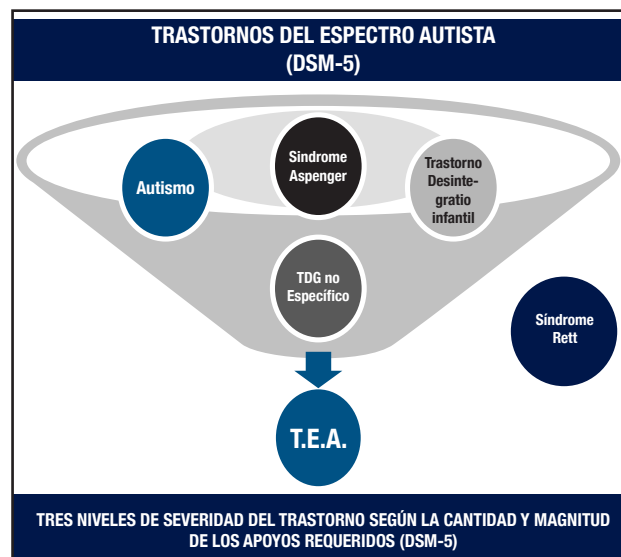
TRASTORNOS DEL ESPECTRO AUTISTA
(DSM-5)

Autismo

Síndrome Aspenger

Trastorno Desintegratio infantil

TDG no Específico

Síndrome Rett

T.E.A.

TRES NIVELES DE SEVERIDAD DEL TRASTORNO SEGÚN LA CANTIDAD Y MAGNITUD DE LOS APOYOS REQUERIDOS (DSM-5)